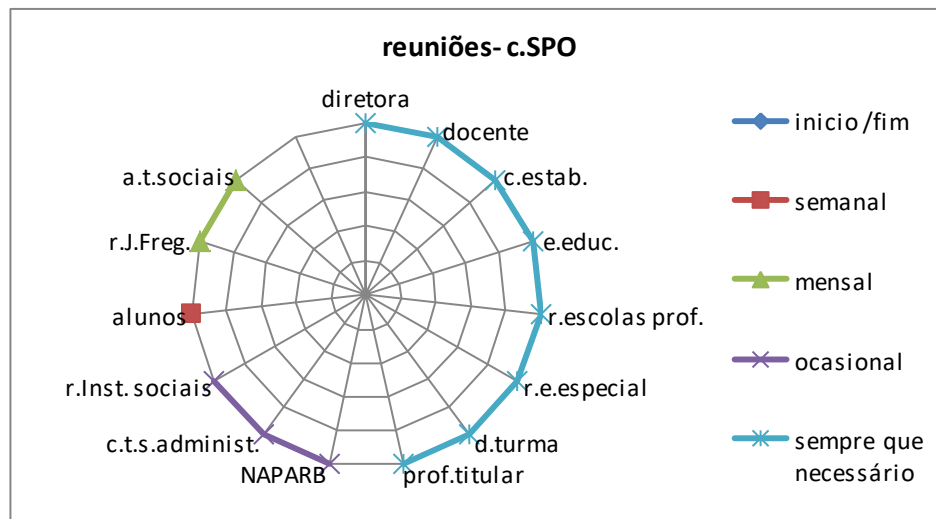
reuniões- c.SPO

diretora
docente
c.estab.
e.educ.
r.escolas prof.
r.e.especial
d.turma
prof.titular
NAPARB
c.t.s.administ.
r.Inst. sociais
alunos
r.J.Freg.
a.t.sociais

inicio/fim
semanal
mensal
ocasional
sempre que necessário